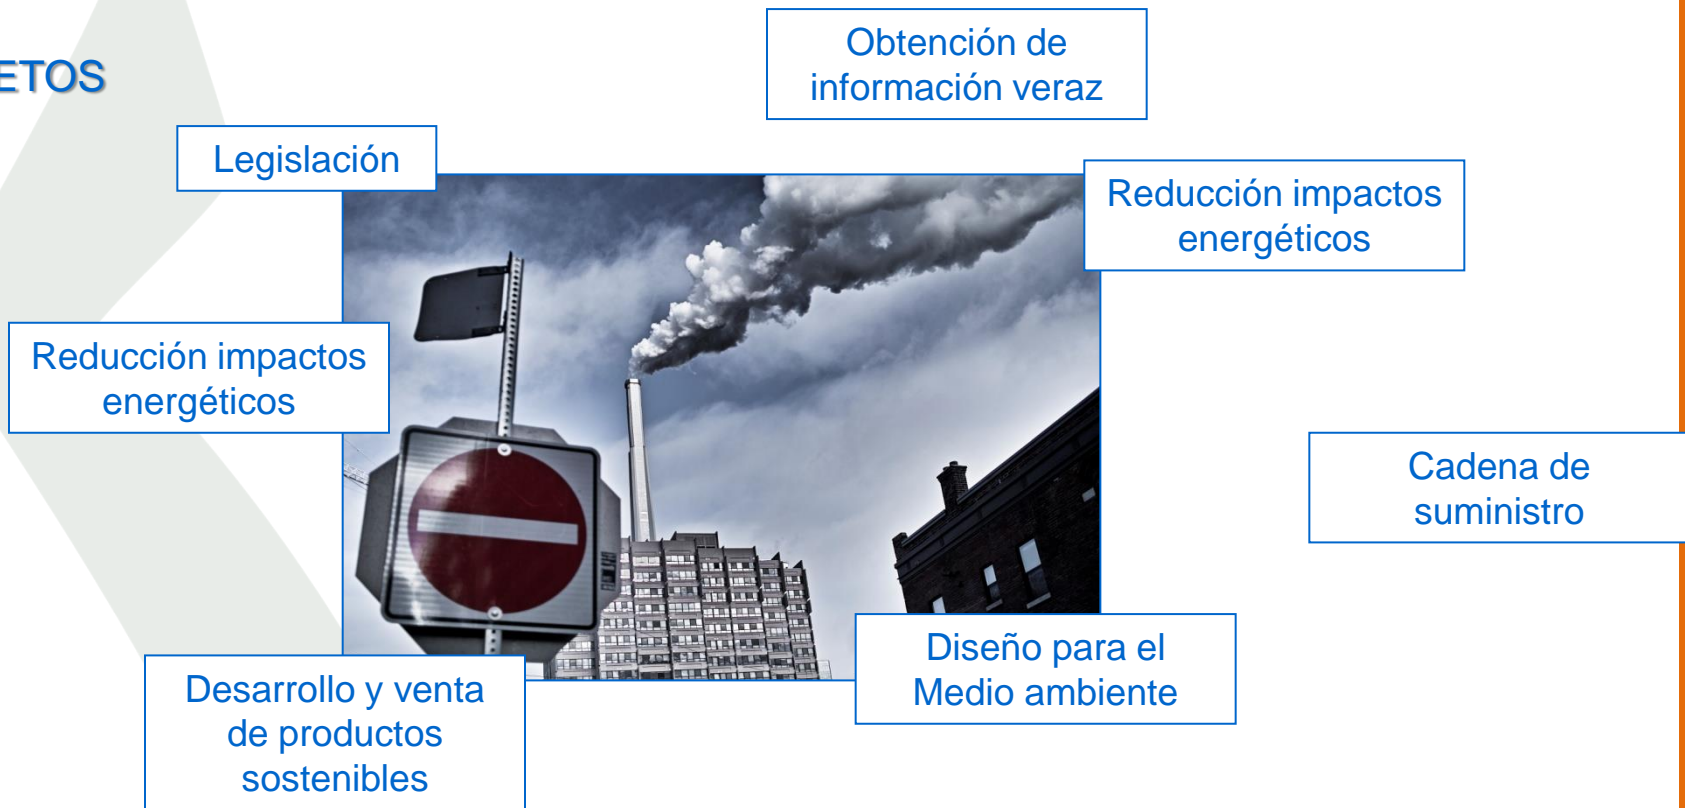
ETOS

Obtención de información veraz

Legislación

Reducción impactos energéticos

Reducción impactos energéticos

Cadena de suministro

Diseño para el Medio ambiente

Desarrollo y venta de productos sostenibles